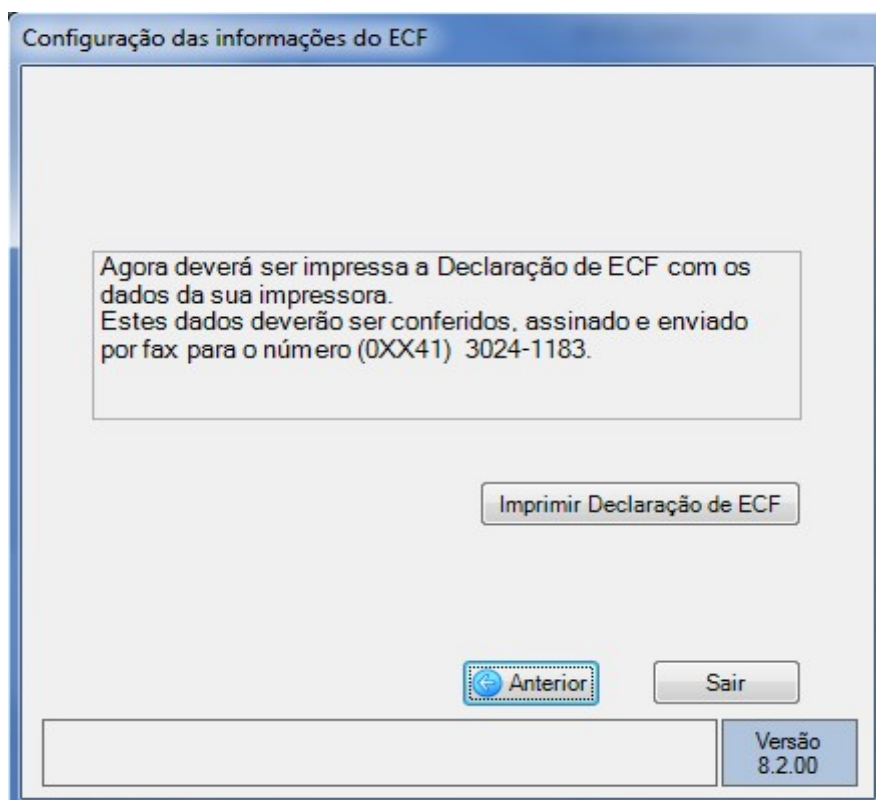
Configuração das informações do ECF

Agora deverá ser impressa a Declaração de ECF com os dados da sua impressora.
Estes dados deverão ser conferidos, assinado e enviado por fax para o número (0XX41) 3024-1183.

Imprimir Declaração de ECF

Anterior

Sair

Versão
8.2.00